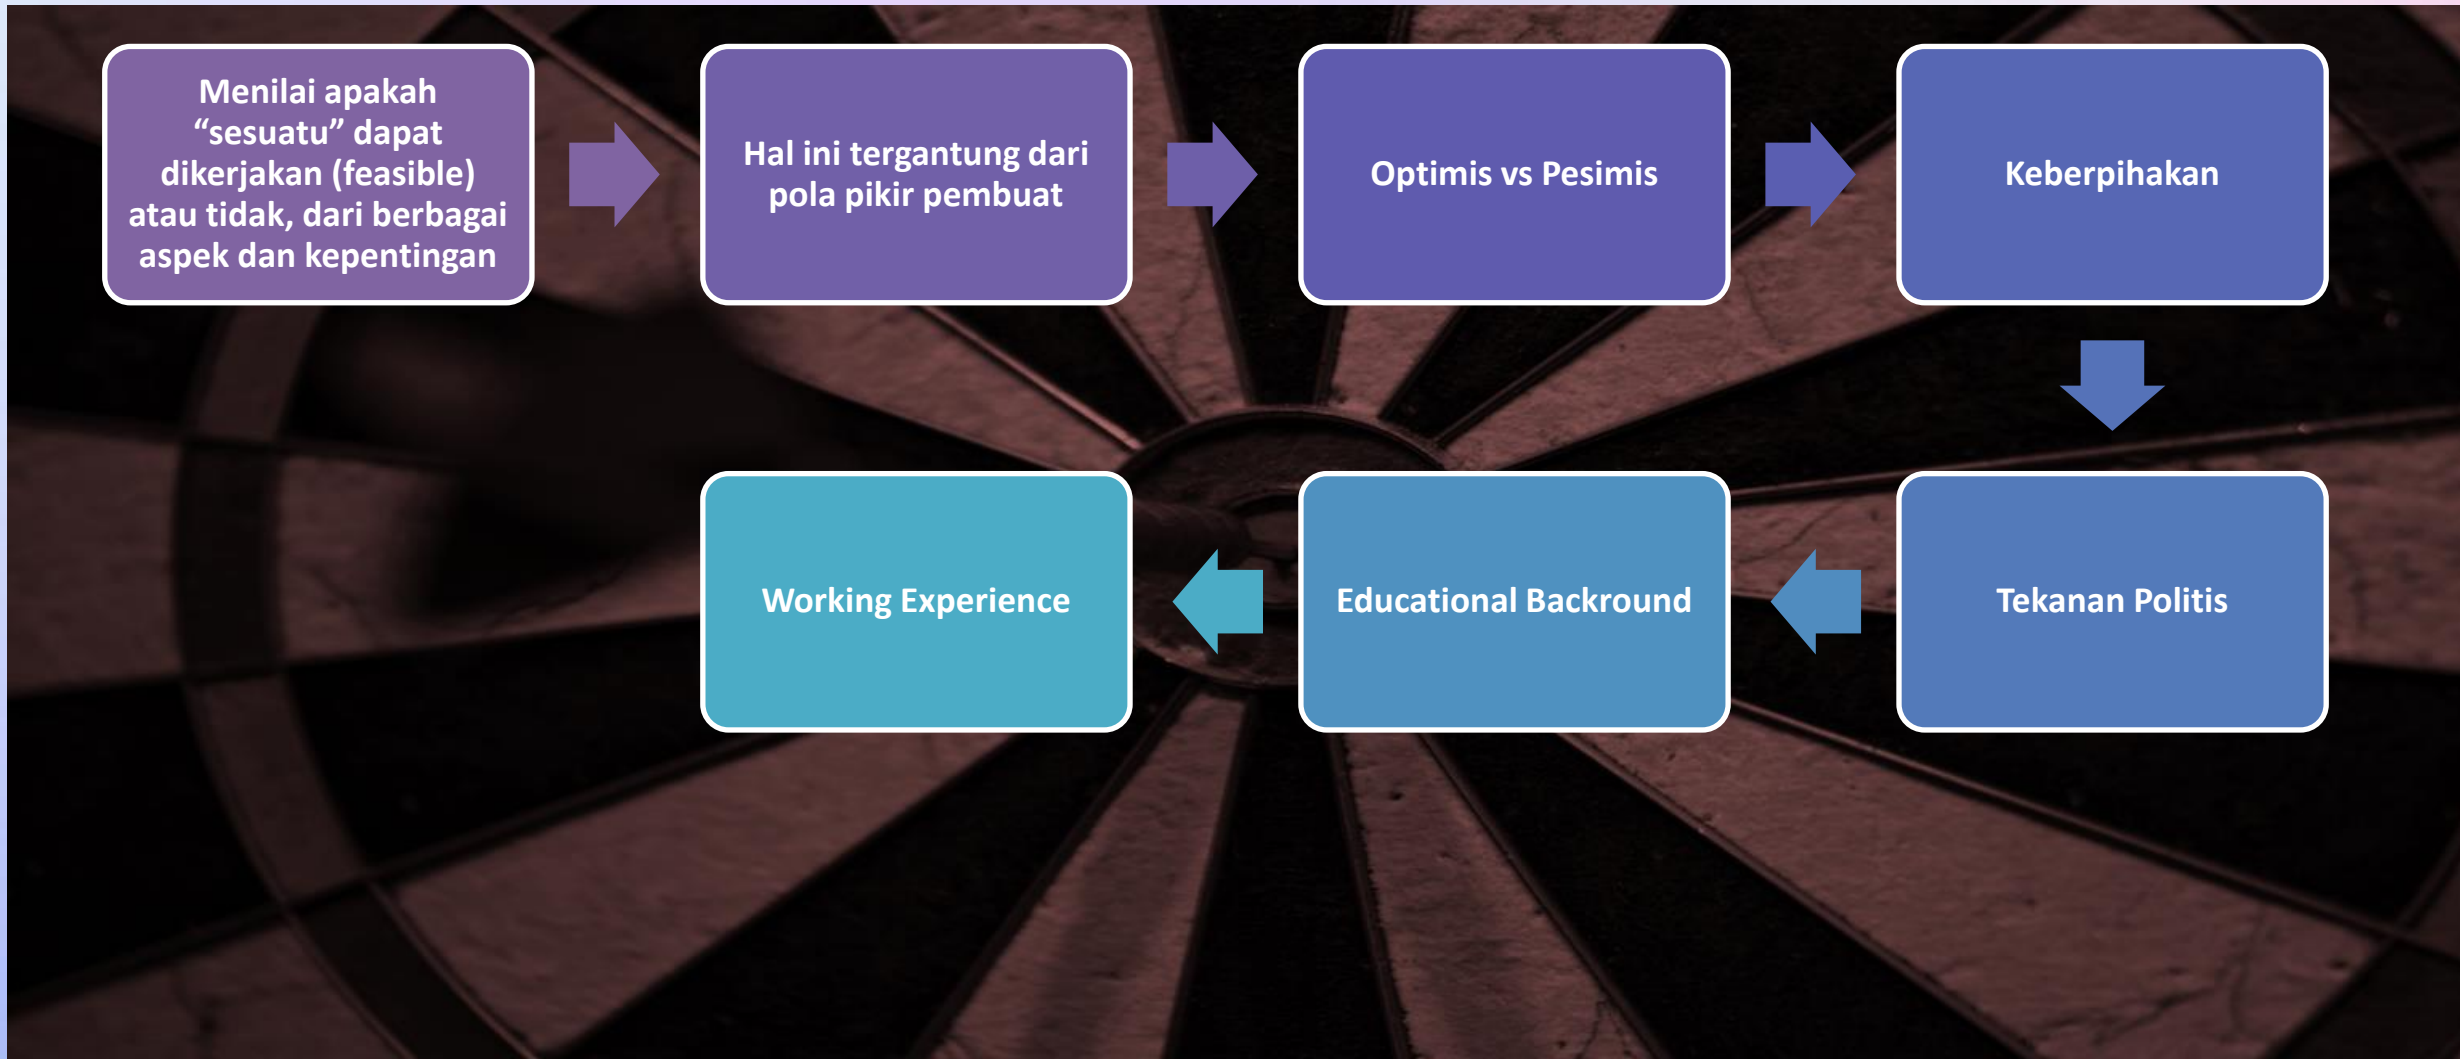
Menilai apakah “sesuatu” dapat dikerjakan (feasible) atau tidak, dari berbagai aspek dan kepentingan

Hal ini tergantung dari pola pikir pembuat

Optimis vs Pesimis

Keberpihakan

Tekanan Politis

Educational Backround

Working Experience